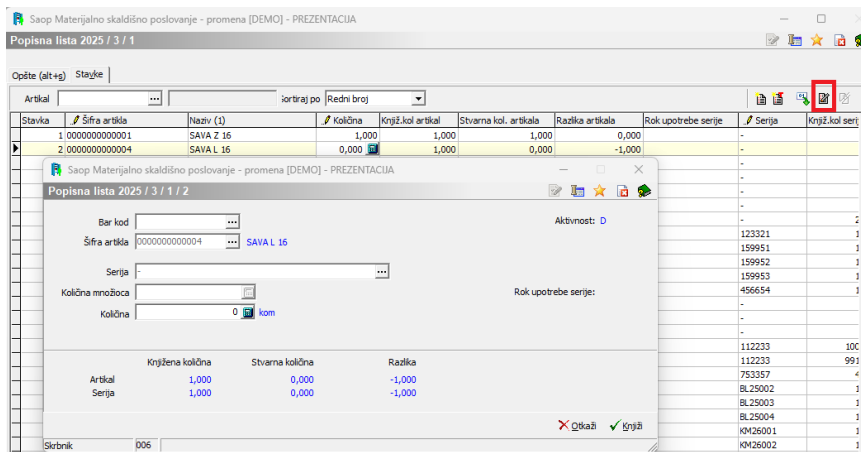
Saop Materijalno skladišno poslovanje - promena [DEMO] - PREZENTACIJA

Popisna lista 2025 / 3 / 1

Opšte (alt+s) Stavke

Artikal ... Sortiraj po Redni broj

| Stavka | Šifra artikla | Naziv (1) | Količina | Knjiž.kol artikal | Stvarna kol. artikala | Razlika artikala | Rok upotrebe serije | Serija | Knjiž.kol seri |
|---|---|---|---|---|---|---|---|---|---|
| 1 | 0000000000001 | SAVA Z 16 | 1,000 | 1,000 | 1,000 | 0,000 | | - | |
| 2 | 0000000000004 | SAVA L 16 | 0,000 | 1,000 | 0,000 | -1,000 | | - | |
| | | | | | | | | - | |
| | | | | | | | | - | |
| | | | | | | | | - | |
| | | | | | | | | - | |
| | | | | | | | | - | 2 |
| | | | | | | | | 123321 | 1 |
| | | | | | | | | 159951 | 1 |
| | | | | | | | | 159952 | 1 |
| | | | | | | | | 159953 | 1 |
| | | | | | | | | 456654 | 1 |
| | | | | | | | | - | |
| | | | | | | | | - | |
| | | | | | | | | - | |
| | | | | | | | | 112233 | 100 |
| | | | | | | | | 112233 | 991 |
| | | | | | | | | 753357 | 4 |
| | | | | | | | | BL25002 | 1 |
| | | | | | | | | BL25003 | 1 |
| | | | | | | | | BL25004 | 1 |
| | | | | | | | | KM26001 | 1 |
| | | | | | | | | KM26002 | 1 |

Saop Materijalno skladišno poslovanje - promena [DEMO] - PREZENTACIJA

Popisna lista 2025 / 3 / 1 / 2

Bar kod ...
Šifra artikla 0000000000004 ... SAVA L 16
Aktivnost: D

Serija - ...
Količina množioca
Rok upotrebe serije:
Količina 0 kom

| | Knjižena količina | Stvarna količina | Razlika |
|---|---|---|---|
| Artikal | 1,000 | 0,000 | -1,000 |
| Serija | 1,000 | 0,000 | -1,000 |

Otkaži Knjiži

Skrbnik 006